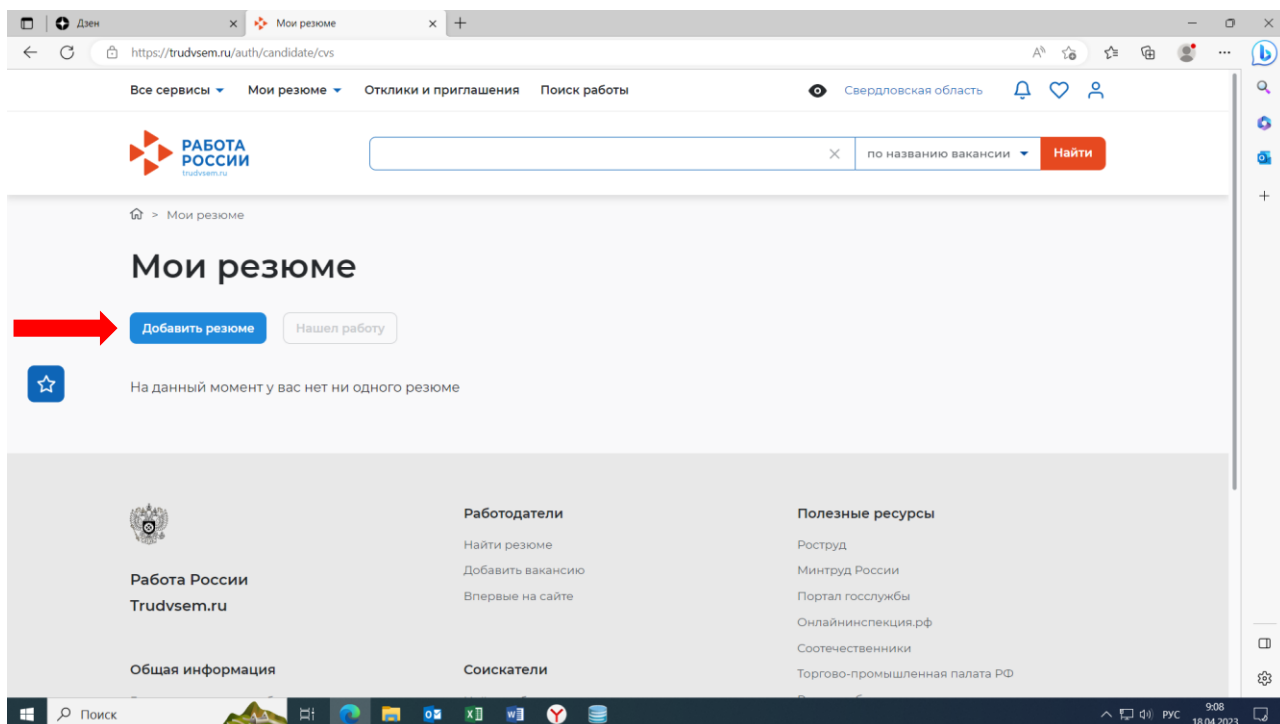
Дзен
Мои резюме
https://trudvsem.ru/auth/candidate/cvs

Все сервисы Мои резюме Отклики и приглашения Поиск работы Свердловская область

РАБОТА РОССИИ trudvsem.ru

по названию вакансии Найти

Мои резюме

Мои резюме

Добавить резюме Нашел работу

На данный момент у вас нет ни одного резюме

Работа России
Trudvsem.ru

Общая информация

Работодатели
Найти резюме
Добавить вакансию
Впервые на сайте

Соискатели

Полезные ресурсы
Роструд
Минтруд России
Портал госслужбы
Онлайнинспекция.рф
Соотечественники
Торгово-промышленная палата РФ

Поиск
РУС 9:08 18.04.2023